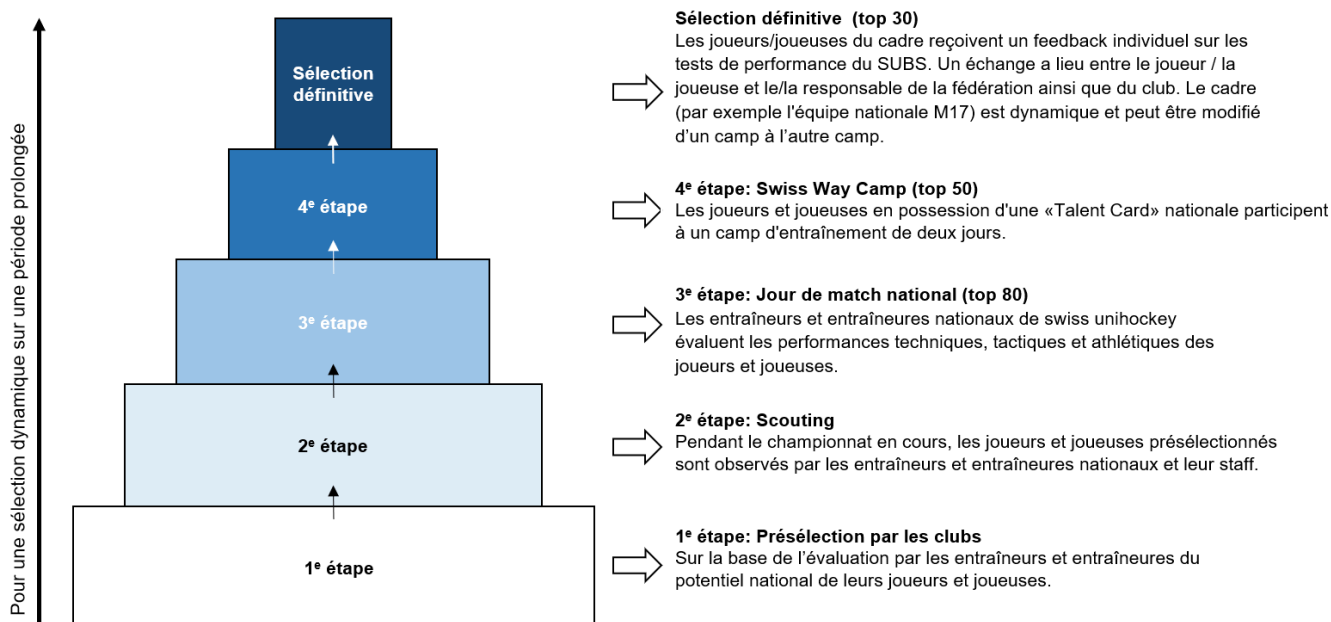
Pour une sélection dynamique sur une période prolongée

Sélection définitive

4$^e$ étape

3$^e$ étape

2$^e$ étape

1$^e$ étape

Sélection définitive (top 30)
Les joueurs/joueuses du cadre reçoivent un feedback individuel sur les tests de performance du SUBS. Un échange a lieu entre le joueur / la joueuse et le/la responsable de la fédération ainsi que du club. Le cadre (par exemple l'équipe nationale M17) est dynamique et peut être modifié d'un camp à l'autre camp.

4$^e$ étape: Swiss Way Camp (top 50)
Les joueurs et joueuses en possession d'une «Talent Card» nationale participent à un camp d'entraînement de deux jours.

3$^e$ étape: Jour de match national (top 80)
Les entraîneurs et entraîneures nationaux de swiss unihockey évaluent les performances techniques, tactiques et athlétiques des joueurs et joueuses.

2$^e$ étape: Scouting
Pendant le championnat en cours, les joueurs et joueuses présélectionnés sont observés par les entraîneurs et entraîneures nationaux et leur staff.

1$^e$ étape: Présélection par les clubs
Sur la base de l'évaluation par les entraîneurs et entraîneures du potentiel national de leurs joueurs et joueuses.